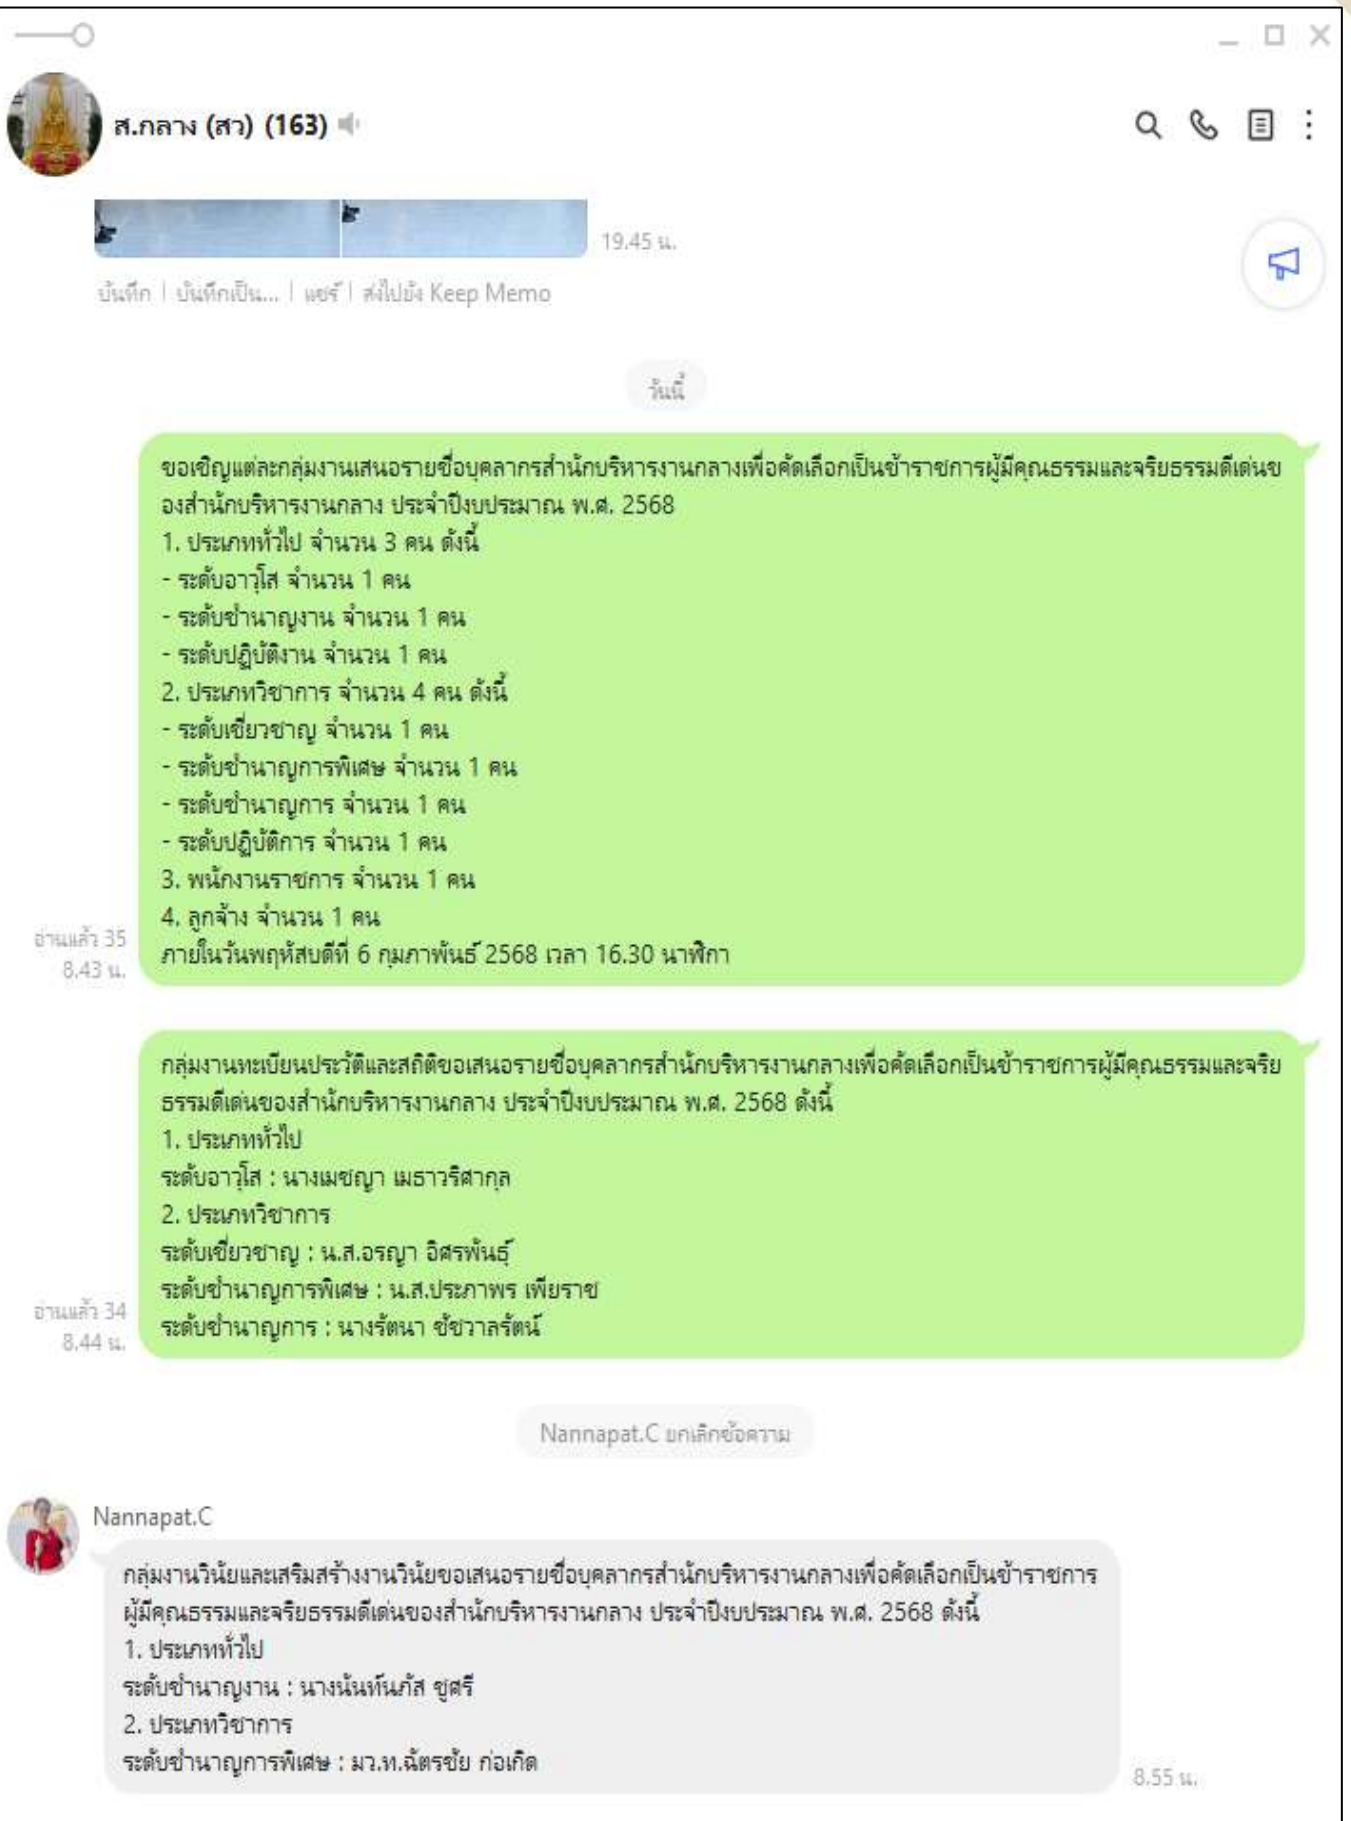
ส.กลาง (สว) (163)

19.45 น.

บันทึก | บันทึกเป็น... | แชร์ | ส่งไปยัง Keep Memo

วันนี้

ขอเชิญแต่ละกลุ่มงานเสนอรายชื่อบุคลากรสำนักบริหารงานกลางเพื่อคัดเลือกเป็นข้าราชการผู้มีคุณธรรมและจริยธรรมดีเด่นของสำนักบริหารงานกลาง ประจำปีงบประมาณ พ.ศ. 2568
1. ประเภททั่วไป จำนวน 3 คน ดังนี้
- ระดับอาวุโส จำนวน 1 คน
- ระดับชำนาญงาน จำนวน 1 คน
- ระดับปฏิบัติงาน จำนวน 1 คน
2. ประเภทวิชาการ จำนวน 4 คน ดังนี้
- ระดับเชี่ยวชาญ จำนวน 1 คน
- ระดับชำนาญการพิเศษ จำนวน 1 คน
- ระดับชำนาญการ จำนวน 1 คน
- ระดับปฏิบัติการ จำนวน 1 คน
3. พนักงานราชการ จำนวน 1 คน
4. ลูกจ้าง จำนวน 1 คน
ภายในวันพฤหัสบดีที่ 6 กุมภาพันธ์ 2568 เวลา 16.30 นาฬิกา

อ่านแล้ว 35
8.43 น.

กลุ่มงานทะเบียนประวัติและสถิติขอเสนอรายชื่อบุคลากรสำนักบริหารงานกลางเพื่อคัดเลือกเป็นข้าราชการผู้มีคุณธรรมและจริยธรรมดีเด่นของสำนักบริหารงานกลาง ประจำปีงบประมาณ พ.ศ. 2568 ดังนี้
1. ประเภททั่วไป
ระดับอาวุโส : นางเมชญา เมธาวริศากุล
2. ประเภทวิชาการ
ระดับเชี่ยวชาญ : น.ส.อรญา อิศรพันธุ์
ระดับชำนาญการพิเศษ : น.ส.ประภาพร เพียราช
ระดับชำนาญการ : นางรัตนา ชัชวาลรัตน์

อ่านแล้ว 34
8.44 น.

Nannapat.C ยกเลิกข้อความ

Nannapat.C
กลุ่มงานวินัยและเสริมสร้างงานวินัยขอเสนอรายชื่อบุคลากรสำนักบริหารงานกลางเพื่อคัดเลือกเป็นข้าราชการผู้มีคุณธรรมและจริยธรรมดีเด่นของสำนักบริหารงานกลาง ประจำปีงบประมาณ พ.ศ. 2568 ดังนี้
1. ประเภททั่วไป
ระดับชำนาญงาน : นางนันท์นภัส ชูศรี
2. ประเภทวิชาการ
ระดับชำนาญการพิเศษ : มว.ท.ฉัตรชัย ก่อเกิด

8.55 น.